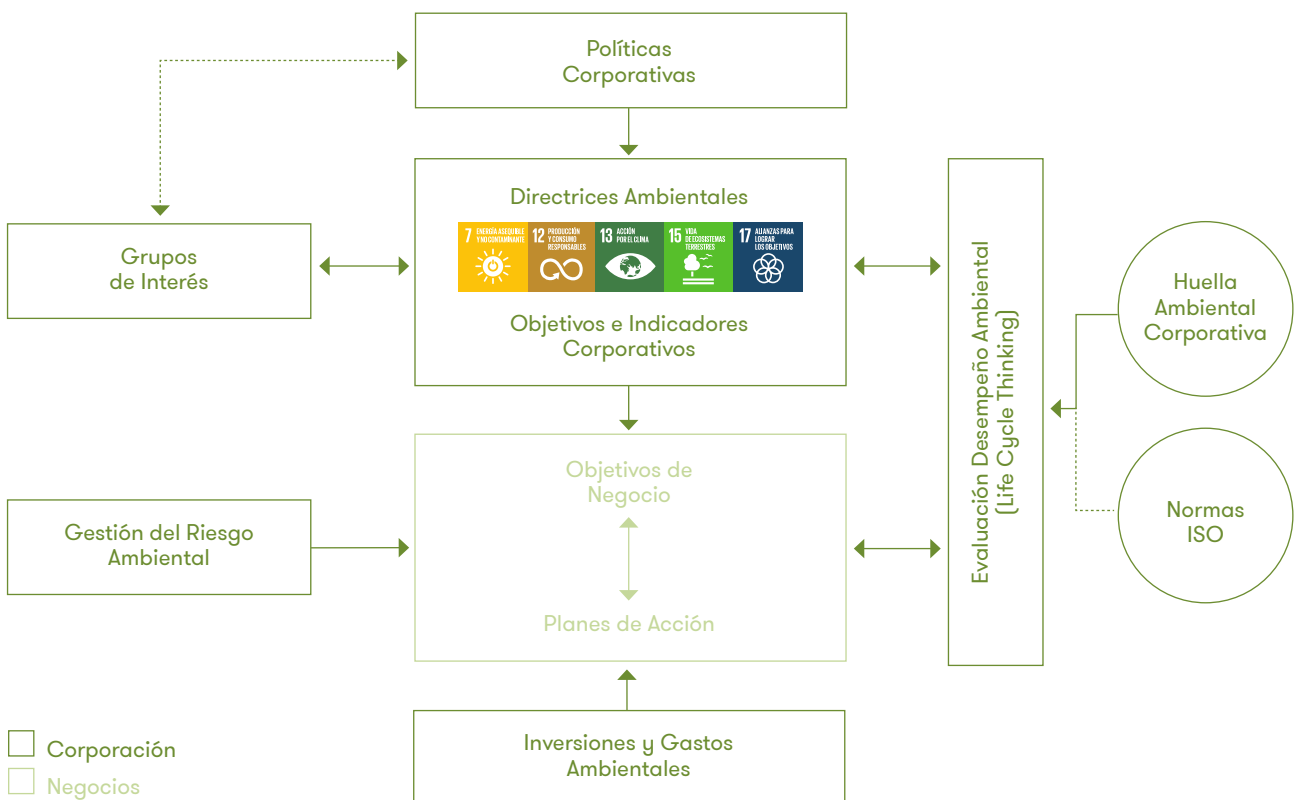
Políticas Corporativas

Grupos de Interés

Directrices Ambientales

7 ENERGÍA ASEQUIBLE Y NO CONTAMINANTE

12 PRODUCCIÓN Y CONSUMO RESPONSABLES

13 ACCIÓN POR EL CLIMA

15 VIDA DE ECOSISTEMAS TERRESTRES

17 ALIANZAS PARA LOGRAR LOS OBJETIVOS

Objetivos e Indicadores Corporativos

Evaluación Desempeño Ambiental (Life Cycle Thinking)

Huella Ambiental Corporativa

Normas ISO

Gestión del Riesgo Ambiental

Objetivos de Negocio

Planes de Acción

Inversiones y Gastos Ambientales

Corporación

Negocios